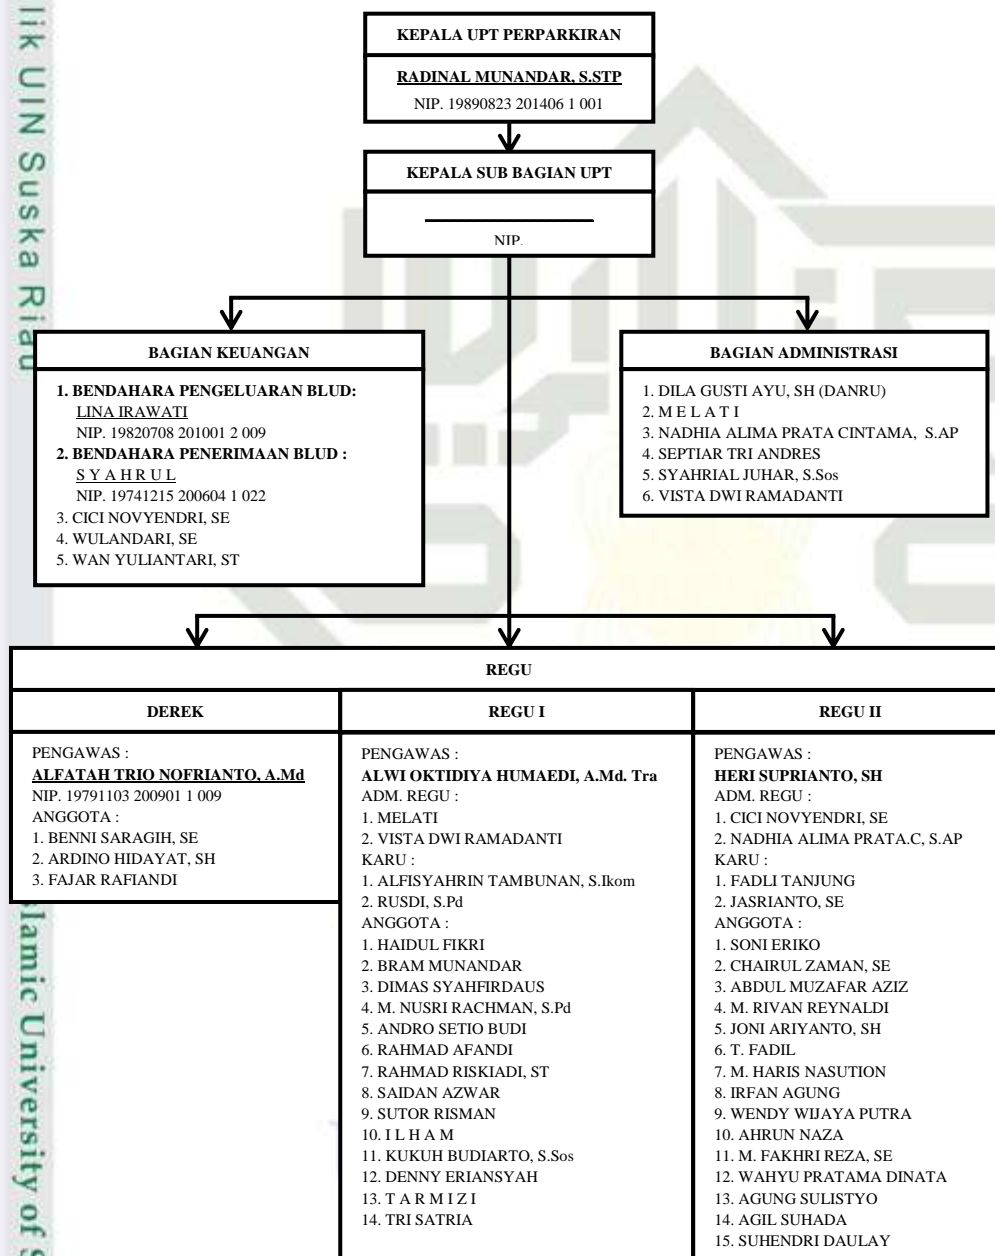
lik UIN Suska Riau

KEPALA UPT PERPARKIRAN

RADINAL MUNANDAR, S.STP

NIP. 19890823 201406 1 001

KEPALA SUB BAGIAN UPT

NIP.

BAGIAN KEUANGAN

1. BENDAHARA PENGELUARAN BLUD:
LINA IRAWATI
NIP. 19820708 201001 2 009
2. BENDAHARA PENERIMAAN BLUD :
S Y A H R U L
NIP. 19741215 200604 1 022
3. CICI NOVYENDRI, SE
4. WULANDARI, SE
5. WAN YULIANTARI, ST

BAGIAN ADMINISTRASI

1. DILA GUSTI AYU, SH (DANRU)
2. M E L A T I
3. NADHIA ALIMA PRATA CINTAMA, S.AP
4. SEPTIAR TRI ANDRES
5. SYAHRIAL JUHAR, S.Sos
6. VISTA DWI RAMADANTI

REGU

| DEREK | REGU I | REGU II |
|---|---|---|
| PENGAWAS :<br>ALFATAH TRIO NOFRIANTO, A.Md<br>NIP. 19791103 200901 1 009<br>ANGGOTA :<br>1. BENNI SARAGIH, SE<br>2. ARDINO HIDAYAT, SH<br>3. FAJAR RAFIANDI | PENGAWAS :<br>ALWI OKTIDIYA HUMAEDI, A.Md. Tra<br>ADM. REGU :<br>1. MELATI<br>2. VISTA DWI RAMADANTI<br>KARU :<br>1. ALFISYAHRIN TAMBUNAN, S.Ikom<br>2. RUSDI, S.Pd<br>ANGGOTA :<br>1. HAIDUL FIKRI<br>2. BRAM MUNANDAR<br>3. DIMAS SYAHFIRDAUS<br>4. M. NUSRI RACHMAN, S.Pd<br>5. ANDRO SETIO BUDI<br>6. RAHMAD AFANDI<br>7. RAHMAD RISKIADI, ST<br>8. SAIDAN AZWAR<br>9. SUTOR RISMAN<br>10. I L H A M<br>11. KUKUH BUDIARTO, S.Sos<br>12. DENNY ERIANSYAH<br>13. T A R M I Z I<br>14. TRI SATRIA | PENGAWAS :<br>HERI SUPRIANTO, SH<br>ADM. REGU :<br>1. CICI NOVYENDRI, SE<br>2. NADHIA ALIMA PRATA.C, S.AP<br>KARU :<br>1. FADLI TANJUNG<br>2. JASRIANTO, SE<br>ANGGOTA :<br>1. SONI ERIKO<br>2. CHAIRUL ZAMAN, SE<br>3. ABDUL MUZAFAR AZIZ<br>4. M. RIVAN REYNALDI<br>5. JONI ARIYANTO, SH<br>6. T. FADIL<br>7. M. HARIS NASUTION<br>8. IRFAN AGUNG<br>9. WENDY WIJAYA PUTRA<br>10. AHRUN NAZA<br>11. M. FAKHRI REZA, SE<br>12. WAHYU PRATAMA DINATA<br>13. AGUNG SULISTYO<br>14. AGIL SUHADA<br>15. SUHENDRI DAULAY |

lamic University of S